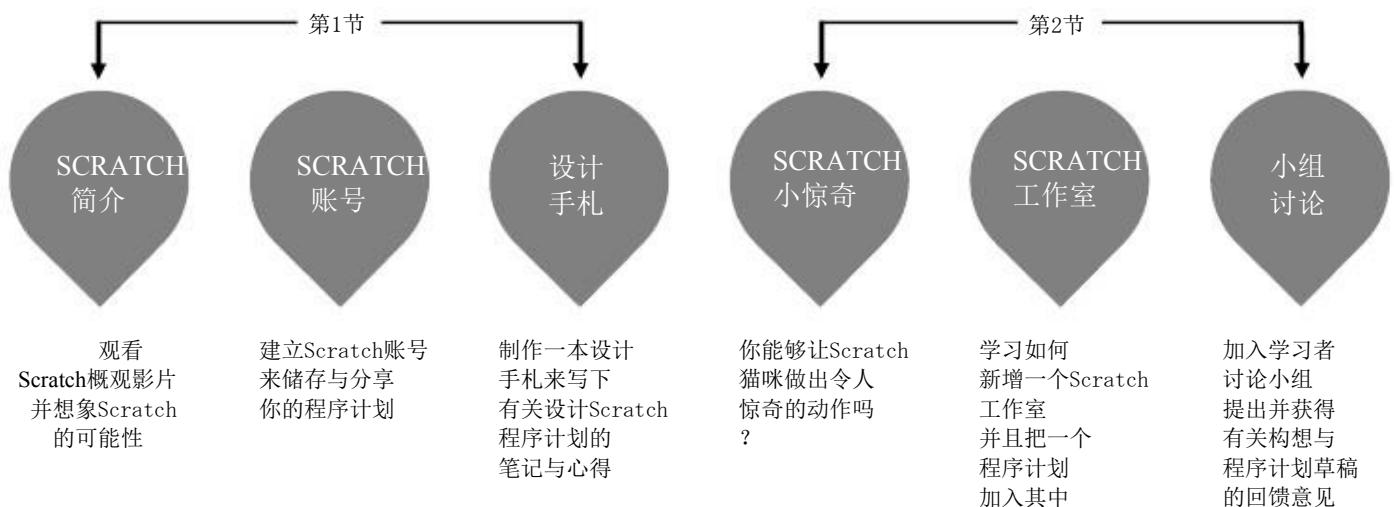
第1节

第2节

SCRATCH 简介

SCRATCH 账号

设计 手札

SCRATCH 小惊奇

SCRATCH 工作室

小组 讨论

观看 Scratch概观影片 并想象Scratch 的可能性

建立Scratch账号 来储存与分享 你的程序计划

制作一本设计 手札来写下 有关设计Scratch 程序计划的 笔记与心得

你能够让Scratch 猫咪做出令人 惊奇的动作吗 ?

学习如何 新增一个Scratch 工作室 并且把一个 程序计划 加入其中

加入学习者 讨论小组 提出并获得 有关构想与 程序计划草稿 的回馈意见